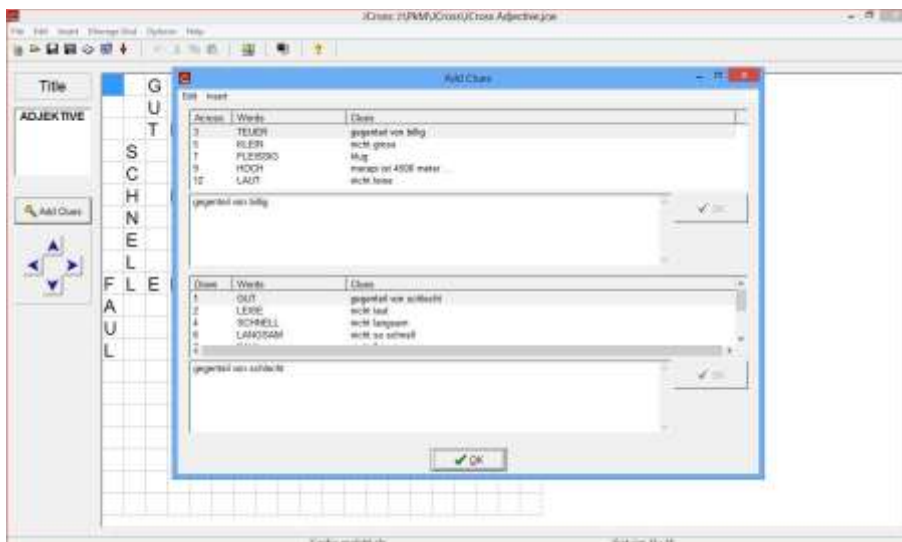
JCross: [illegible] JCross Adjective.jcw

File Edit Insert Manage Grid Options Help

Title

ADJEKTIVE

Add Clues

G U T

S C H N E L L

F L E

A U L

Add Clues

Edit Insert

| Across | Words | Clues |
|---|---|---|
| 3 | TEUER | gegenteil von billig |
| 5 | KLEIN | nicht gross |
| 7 | FLEISSIG | klug |
| 9 | HOCH | merapi ist 4500 meter ... |
| 10 | LAUT | nicht leise |

gegenteil von billig

OK

| Down | Words | Clues |
|---|---|---|
| 1 | GUT | gegenteil von schlecht |
| 2 | LEISE | nicht laut |
| 4 | SCHNELL | nicht langsam |
| 6 | LANGSAM | nicht so schnell |

gegenteil von schlecht

OK

OK